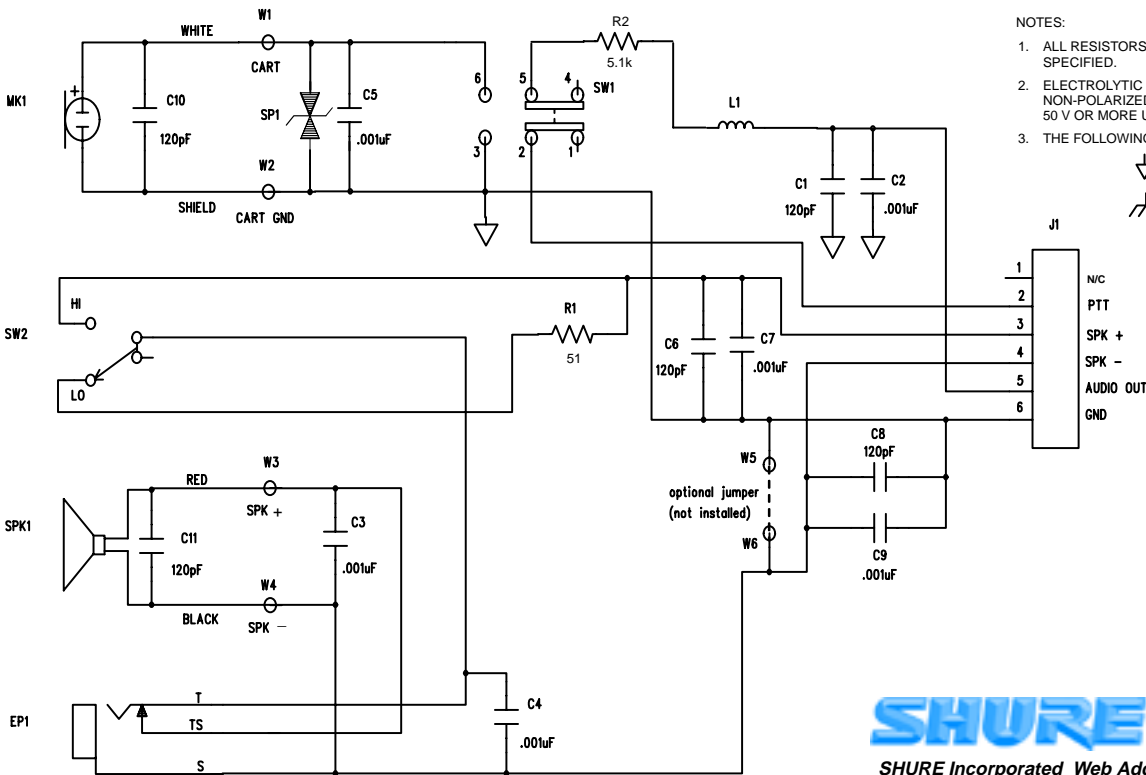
NOTES:

1. ALL RESISTORS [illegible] SPECIFIED.

2. ELECTROLYTIC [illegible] NON-POLARIZED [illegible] 50 V OR MORE U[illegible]

3. THE FOLLOWING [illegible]

MK1

WHITE

W1

CART

C10

120pF

SP1

C5

.001uF

W2

SHIELD

CART GND

6

3

R2

5.1k

5

4

SW1

2

1

L1

C1

120pF

C2

.001uF

J1

1

2

3

4

5

6

N/C

PTT

SPK +

SPK –

AUDIO OUT

GND

SW2

HI

LO

R1

51

C6

120pF

C7

.001uF

C8

120pF

W5

optional jumper

(not installed)

W6

C9

.001uF

SPK1

RED

W3

SPK +

C3

.001uF

C11

120pF

W4

BLACK

SPK –

EP1

T

TS

S

C4

.001uF

SHURE

SHURE Incorporated Web Ad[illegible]